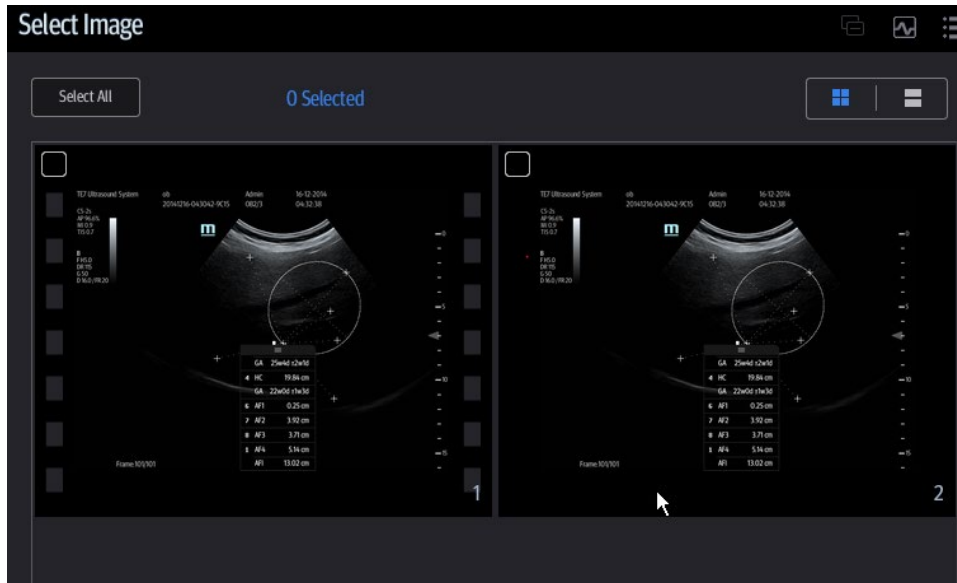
Select Image

Select All

0 Selected

TE7 Ultrasound System ob 20141216-043042-9C15 Admin 082/3 16-12-2014 04:32:38

C5-2s
AP 96.6%
MI 0.9
TIS 0.7

B
F H5.0
DR 115
G 50
D 16.0 | FR 20

m

| | |
|---|---|
| GA | 25w4d ±2w1d |
| 4 HC | 19.84 cm |
| GA | 22w0d ±1w3d |
| 6 AF1 | 0.25 cm |
| 7 AF2 | 3.92 cm |
| 8 AF3 | 3.71 cm |
| 1 AF4 | 5.14 cm |
| AFI | 13.02 cm |

Frame 101/101

0
5
10
15

1

TE7 Ultrasound System ob 20141216-043042-9C15 Admin 082/3 16-12-2014 04:32:38

C5-2s
AP 96.6%
MI 0.9
TIS 0.7

B
F H5.0
DR 115
G 50
D 16.0 | FR 20

m

| | |
|---|---|
| GA | 25w4d ±2w1d |
| 4 HC | 19.84 cm |
| GA | 22w0d ±1w3d |
| 6 AF1 | 0.25 cm |
| 7 AF2 | 3.92 cm |
| 8 AF3 | 3.71 cm |
| 1 AF4 | 5.14 cm |
| AFI | 13.02 cm |

Frame 101/101

0
5
10
15

2